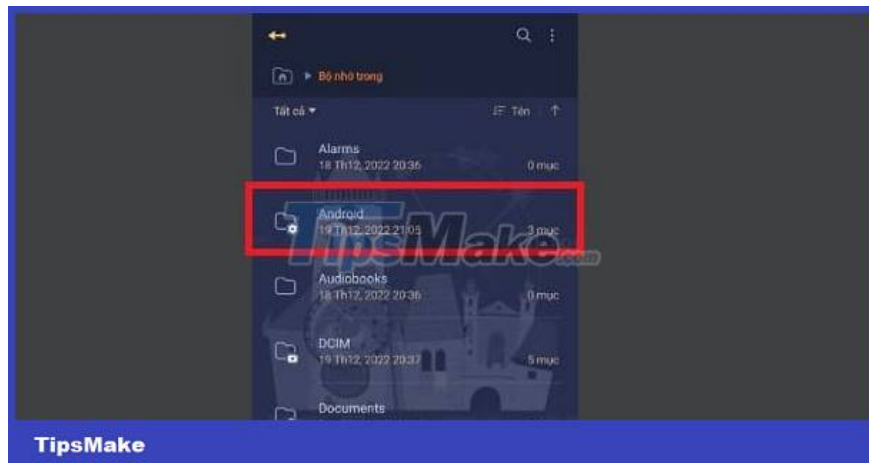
Bộ nhớ trong

Tất cả ▾

Tên

Alarms
18 Th12, 2022 20:36
0 mục

Android
19 Th12, 2022 21:05
3 mục

TipsMake.com

Audiobooks
18 Th12, 2022 20:36
0 mục

DCIM
19 Th12, 2022 20:37
5 mục

Documents

TipsMake